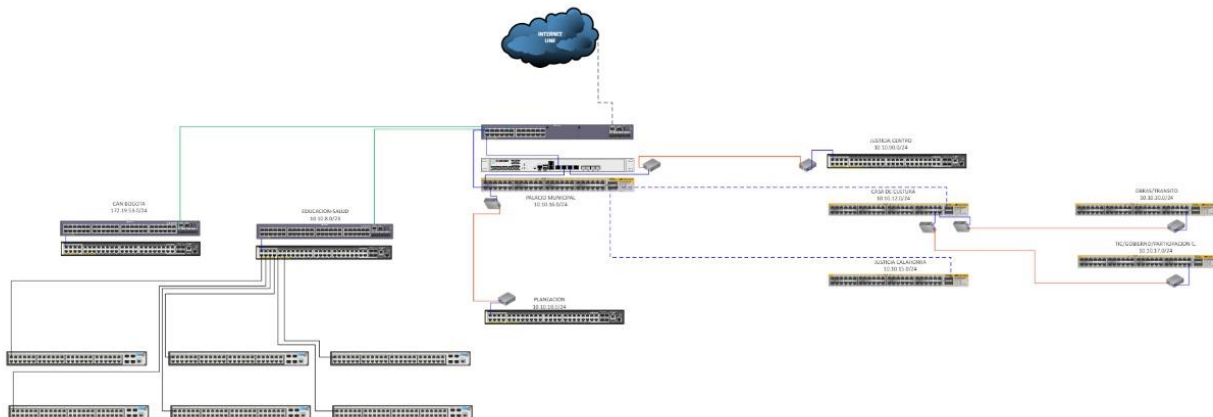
INTERNET UNE

JUSTICIA CENTRO
10.10.90.0/24

CAN BOGOTA
172.19.53.0/24

EDUCACION-SALUD
10.10.8.0/24

PALACIO MUNICIPAL
10.10.16.0/24

CASA DE CULTURA
10.10.12.0/24

OBRAS/TRANSITO
10.10.20.0/24

TIC/GOBIERNO/PARTICIPACION C.
10.10.17.0/24

JUSTICIA CALAHORRA
10.10.15.0/24

PLANEACION
10.10.18.0/24